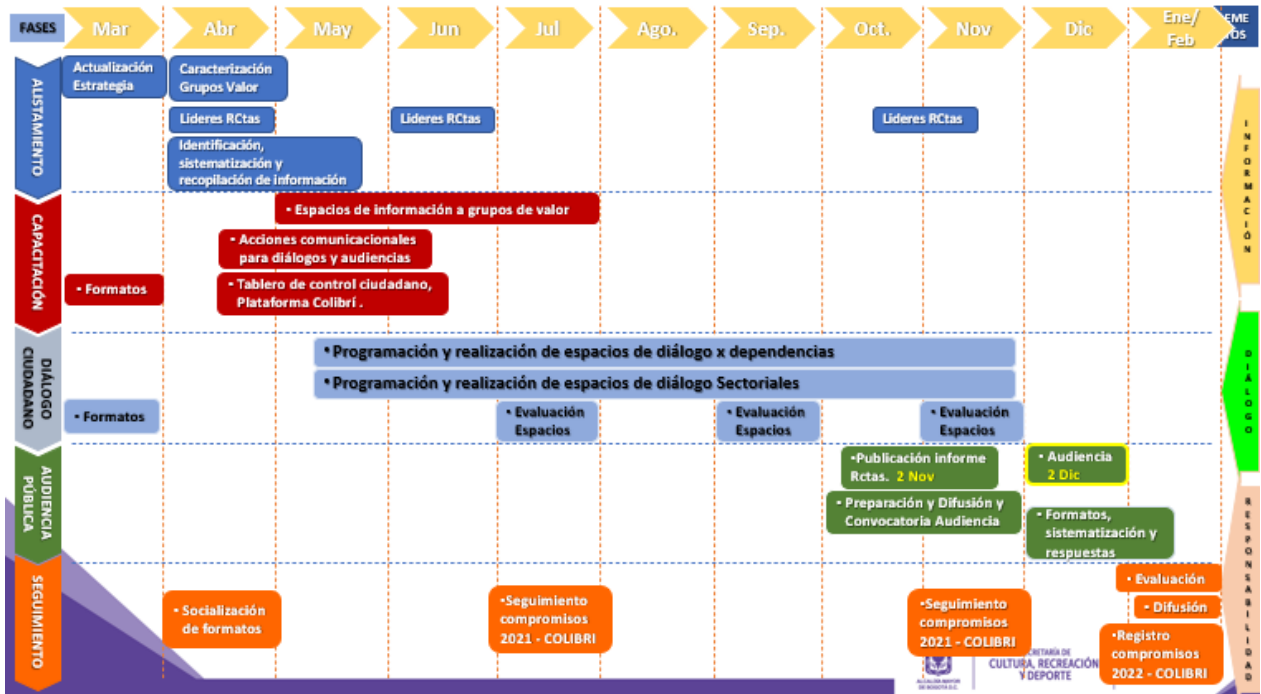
FASES Mar Abr May Jun Jul Ago. Sep. Oct. Nov Dic Ene/ Feb EME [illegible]tos

ALISTAMIENTO

Actualización Estrategia

Caracterización Grupos Valor

Lideres RCtas

Lideres RCtas

Lideres RCtas

Identificación, sistematización y recopilación de información

CAPACITACIÓN

• Espacios de información a grupos de valor

• Acciones comunicacionales para diálogos y audiencias

• Formatos

• Tablero de control ciudadano, Plataforma Colibrí .

DIÁLOGO CIUDADANO

• Programación y realización de espacios de diálogo x dependencias

• Programación y realización de espacios de diálogo Sectoriales

• Formatos

• Evaluación Espacios

• Evaluación Espacios

• Evaluación Espacios

AUDIENCIA PÚBLICA

•Publicación informe Rctas. 2 Nov

•Audiencia 2 Dic

• Preparación y Difusión y Convocatoria Audiencia

• Formatos, sistematización y respuestas

SEGUIMIENTO

• Evaluación

• Socialización de formatos

•Seguimiento compromisos 2021 - COLIBRI

•Seguimiento compromisos 2021 - COLIBRI

• Difusión

•Registro compromisos 2022 - COLIBRI

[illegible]CRETARÍA DE CULTURA, RECREACIÓN Y DEPORTE

ALCALDÍA MAYOR DE BOGOTÁ D.C.

INFORMACIÓN

DIÁLOGO

RESPONSABILIDAD